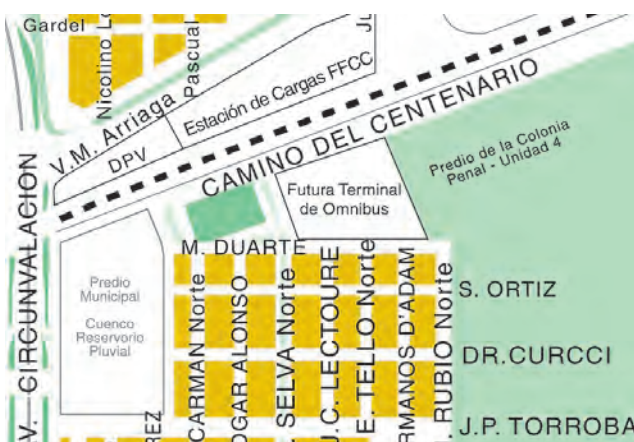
Gardel
Nicolino L
Pascual
Ju
V.M. Arriaga
Estación de Cargas FFCC
DPV
CAMINO DEL CENTENARIO
Predio de la Colonia Penal - Unidad 4
AV. CIRCUNVALACION
Futura Terminal de Omnibus
M. DUARTE
Predio Municipal
Cuenco Reservorio Pluvial
CARMAN Norte
OGAR ALONSO
SELVA Norte
J.C. LECTOURE
E. TELLO Norte
RMANOS D'ADAM
RUBIO Norte
S. ORTIZ
DR.CURCCI
J.P. TORROBA
REZ